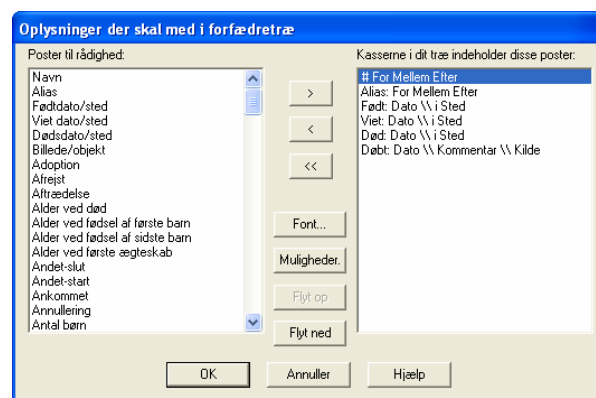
Oplysninger der skal med i forfædretræ

Poster til rådighed:

Navn
Alias
Fødtdato/sted
Viet dato/sted
Dødsdato/sted
Billede/objekt
Adoption
Afrejst
Aftrædelse
Alder ved død
Alder ved fødsel af første barn
Alder ved fødsel af sidste barn
Alder ved første ægteskab
Andet-slut
Andet-start
Ankommet
Annullering
Antal børn

>
<
<<
Font...
Muligheder.
Flyt op
Flyt ned

Kasserne i dit træ indeholder disse poster:

# For Mellem Efter
Alias: For Mellem Efter
Født: Dato \\ i Sted
Viet: Dato \\ i Sted
Død: Dato \\ i Sted
Døbt: Dato \\ Kommentar \\ Kilde

OK
Annuller
Hjælp